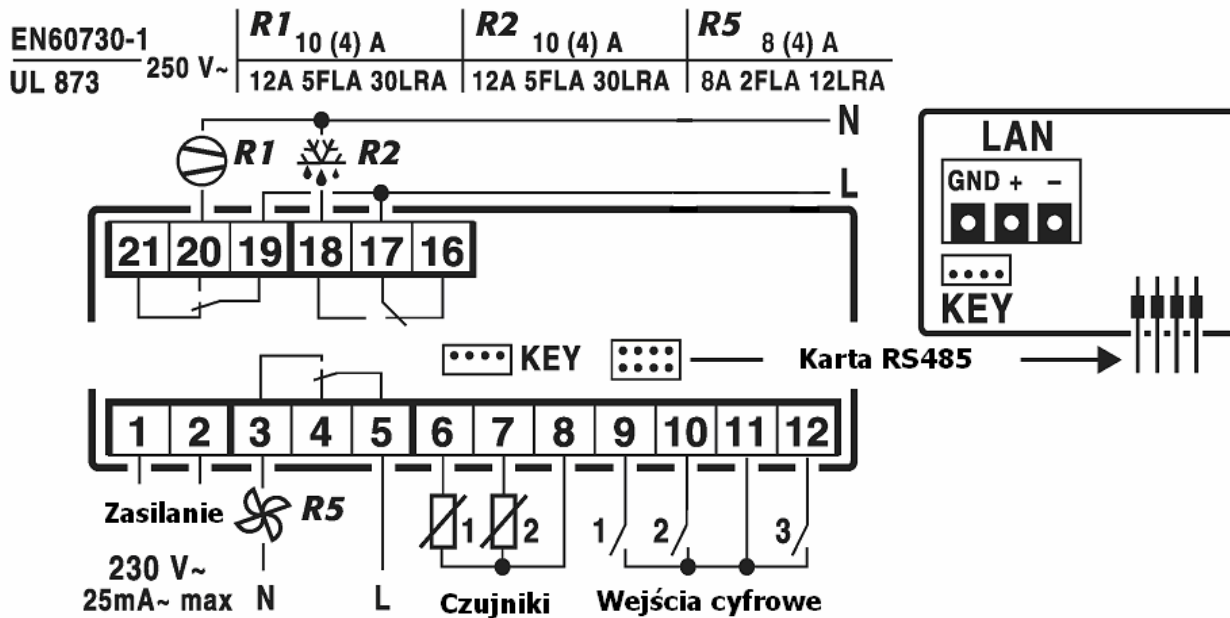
EN60730-1
UL 873
250 V~

| R1 10 (4) A | R2 10 (4) A | R5 8 (4) A |
|---|---|---|
| 12A 5FLA 30LRA | 12A 5FLA 30LRA | 8A 2FLA 12LRA |

N
R1 R2
L
21 20 19 18 17 16

LAN
GND + –
KEY

KEY
Karta RS485

1 2 3 4 5 6 7 8 9 10 11 12

Zasilanie
R5
230 V~
25mA~ max
N
L
1 2
Czujniki
1 2 3
Wejścia cyfrowe